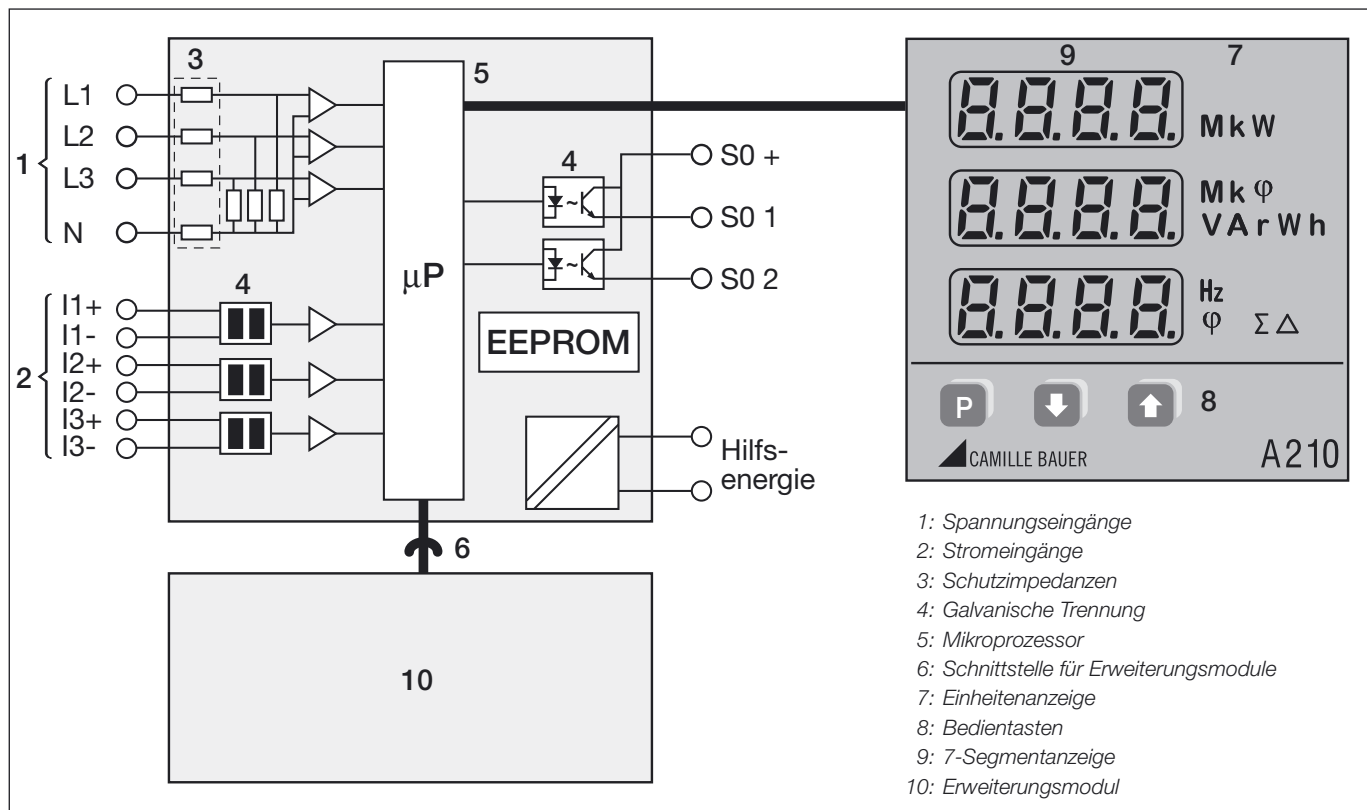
3

L1
L2
L3
N

1

5

μP

4

S0 +
S0 1
S0 2

4

I1+
I1-
I2+
I2-
I3+
I3-

2

EEPROM

Hilfsenergie

6

10

9
7

8.8.8.8.
MkW
8.8.8.8.
Mk$\varphi$
VArWh
8.8.8.8.
Hz
$\varphi$
$\Sigma\Delta$

P

8

CAMILLE BAUER
A210

1: Spannungseingänge
2: Stromeingänge
3: Schutzimpedanzen
4: Galvanische Trennung
5: Mikroprozessor
6: Schnittstelle für Erweiterungsmodule
7: Einheitenanzeige
8: Bedientasten
9: 7-Segmentanzeige
10: Erweiterungsmodul